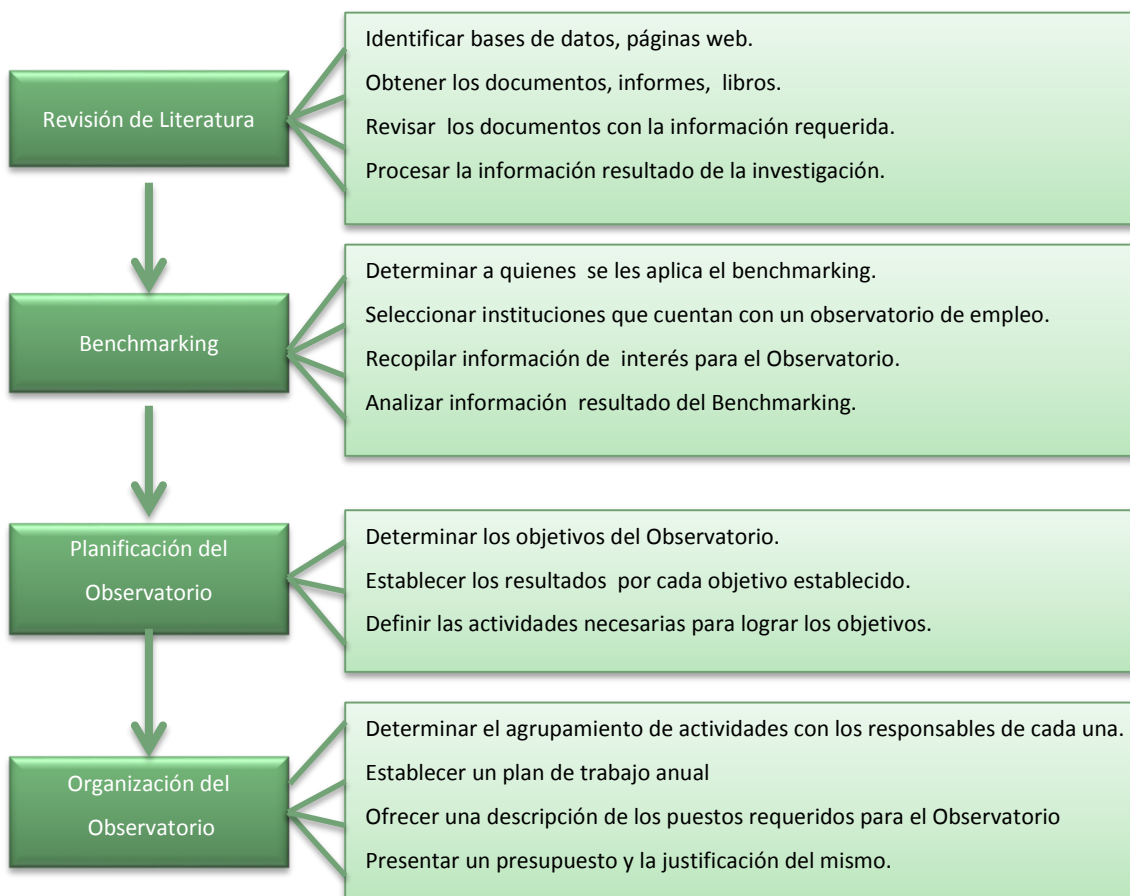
Revisión de Literatura

Identificar bases de datos, páginas web.
Obtener los documentos, informes, libros.
Revisar los documentos con la información requerida.
Procesar la información resultado de la investigación.

Benchmarking

Determinar a quienes se les aplica el benchmarking.
Seleccionar instituciones que cuentan con un observatorio de empleo.
Recopilar información de interés para el Observatorio.
Analizar información resultado del Benchmarking.

Planificación del Observatorio

Determinar los objetivos del Observatorio.
Establecer los resultados por cada objetivo establecido.
Definir las actividades necesarias para lograr los objetivos.

Organización del Observatorio

Determinar el agrupamiento de actividades con los responsables de cada una.
Establecer un plan de trabajo anual
Ofrecer una descripción de los puestos requeridos para el Observatorio
Presentar un presupuesto y la justificación del mismo.